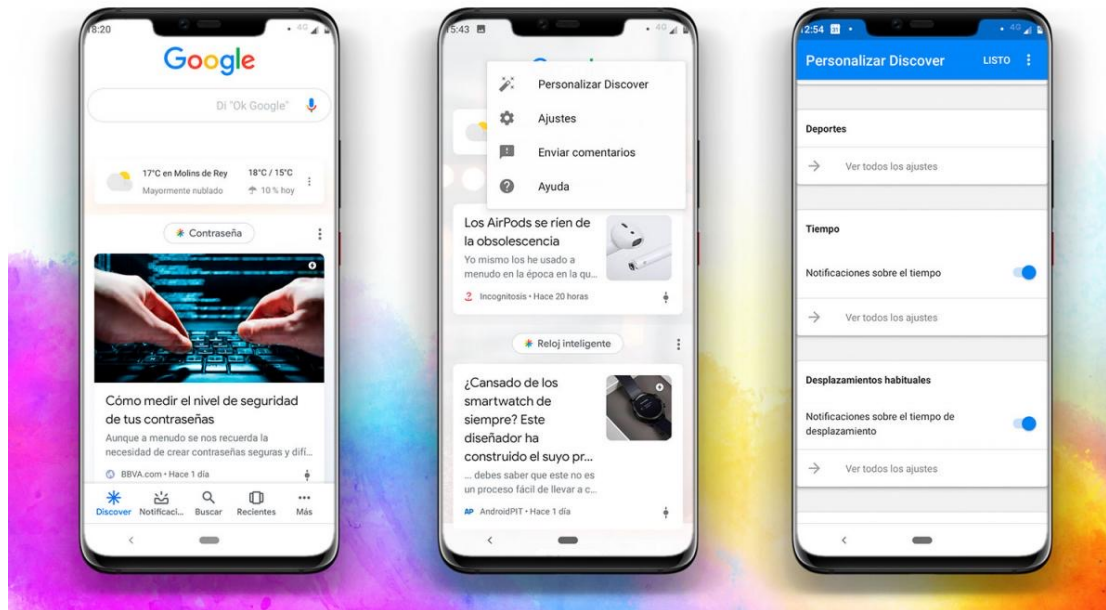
8:20

Google

Di "Ok Google"

17°C en Molins de Rey
Mayormente nublado

18°C / 15°C
10 % hoy

Contraseña

Cómo medir el nivel de seguridad de tus contraseñas

Aunque a menudo se nos recuerda la necesidad de crear contraseñas seguras y difí...

BBVA.com • Hace 1 día

Discover
Notificaci...
Buscar
Recientes
Más

5:43

Personalizar Discover
Ajustes
Enviar comentarios
Ayuda

Los AirPods se ríen de la obsolescencia

Yo mismo los he usado a menudo en la época en la qu...

Incognitosis • Hace 20 horas

Reloj inteligente

¿Cansado de los smartwatch de siempre? Este diseñador ha construido el suyo pr...

... debes saber que este no es un proceso fácil de llevar a c...

AndroidPIT • Hace 1 día

2:54

Personalizar Discover
LISTO

Deportes

Ver todos los ajustes

Tiempo

Notificaciones sobre el tiempo

Ver todos los ajustes

Desplazamientos habituales

Notificaciones sobre el tiempo de desplazamiento

Ver todos los ajustes